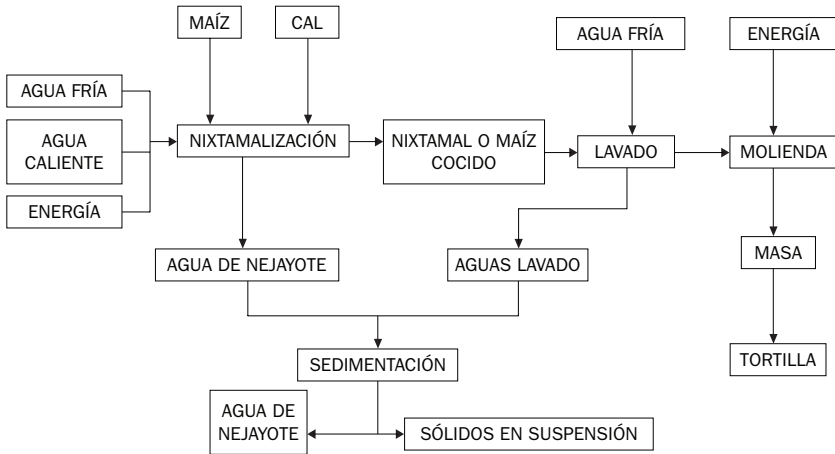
MAÍZ

CAL

AGUA FRÍA

ENERGÍA

AGUA FRÍA

AGUA CALIENTE

ENERGÍA

NIXTAMALIZACIÓN

NIXTAMAL O MAÍZ COCIDO

LAVADO

MOLIENDA

MASA

TORTILLA

AGUA DE NEJAYOTE

AGUAS LAVADO

SEDIMENTACIÓN

AGUA DE NEJAYOTE

SÓLIDOS EN SUSPENSIÓN